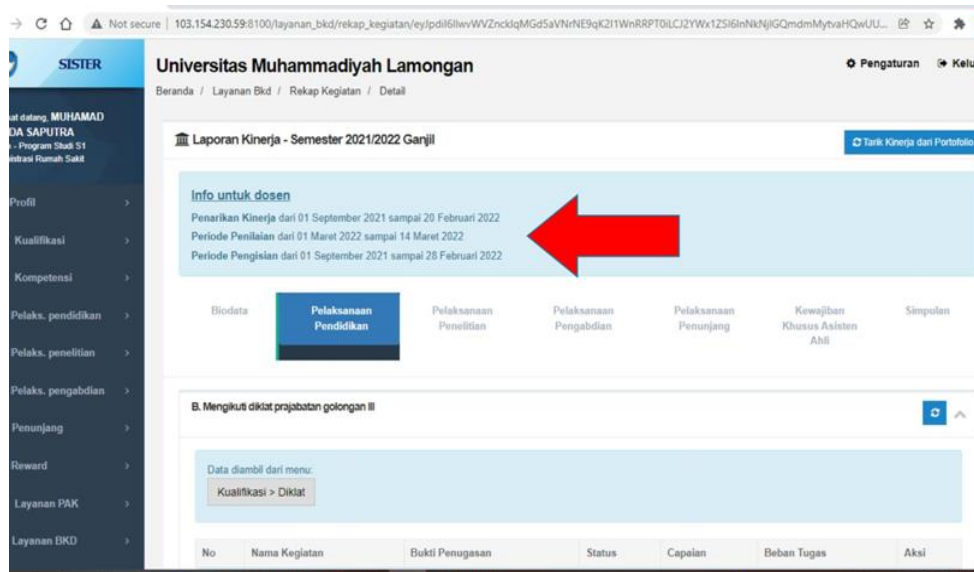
Not secure | 103.154.230.59:8100/layanan_bkd/rekap_kegiatan/eyJpdiI6IlwvWVZncklqMGd5aVNrNE9qK2I1WnRRPT0iLCJ2YWx1ZSI6InNkNjlGQmdmMytvaHQwUU...

SISTER

at datang, MUHAMAD
DA SAPUTRA
- Program Studi S1
istrasi Rumah Sakit

Profil
Kualifikasi
Kompetensi
Pelaks. pendidikan
Pelaks. penelitian
Pelaks. pengabdian
Penunjang
Reward
Layanan PAK
Layanan BKD

Universitas Muhammadiyah Lamongan

Pengaturan Kelu

Beranda / Layanan Bkd / Rekap Kegiatan / Detail

Laporan Kinerja - Semester 2021/2022 Ganjil

Tarik Kinerja dari Portofolio

Info untuk dosen

Penarikan Kinerja dari 01 September 2021 sampai 20 Februari 2022
Periode Penilaian dari 01 Maret 2022 sampai 14 Maret 2022
Periode Pengisian dari 01 September 2021 sampai 28 Februari 2022

Biodata | Pelaksanaan Pendidikan | Pelaksanaan Penelitian | Pelaksanaan Pengabdian | Pelaksanaan Penunjang | Kewajiban Khusus Asisten Ahli | Simpulan

B. Mengikuti diklat prajabatan golongan III

Data diambil dari menu:
Kualifikasi > Diklat

| No | Nama Kegiatan | Bukti Penugasan | Status | Capaian | Beban Tugas | Aksi |
|---|---|---|---|---|---|---|